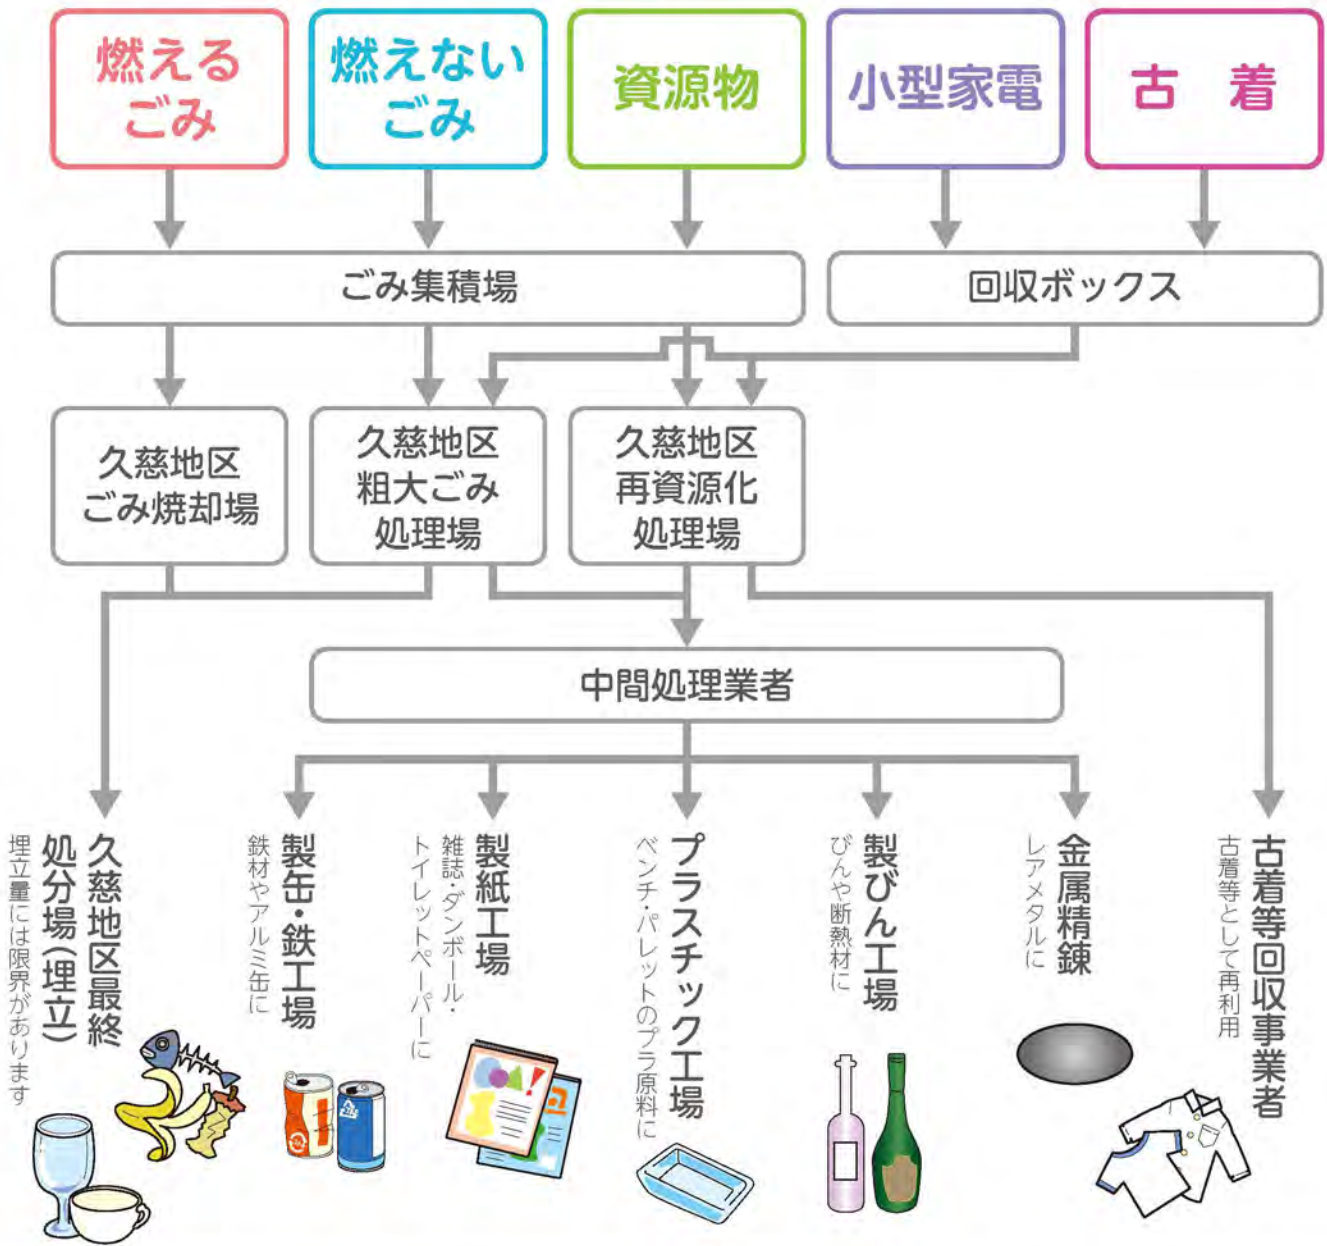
燃える
ごみ

燃えない
ごみ

資源物

小型家電

古着

ごみ集積場

回収ボックス

久慈地区
ごみ焼却場

久慈地区
粗大ごみ
処理場

久慈地区
再資源化
処理場

中間処理業者

久慈地区最終処分場（埋立）
埋立量には限界があります

製缶・鉄工場
鉄材やアルミ缶に

製紙工場
雑誌・ダンボール・トイレットペーパーに

プラスチック工場
ベンチ・パレットのプラ原料に

製びん工場
びんや断熱材に

金属精錬
レアメタルに

古着等回収事業者
古着等として再利用